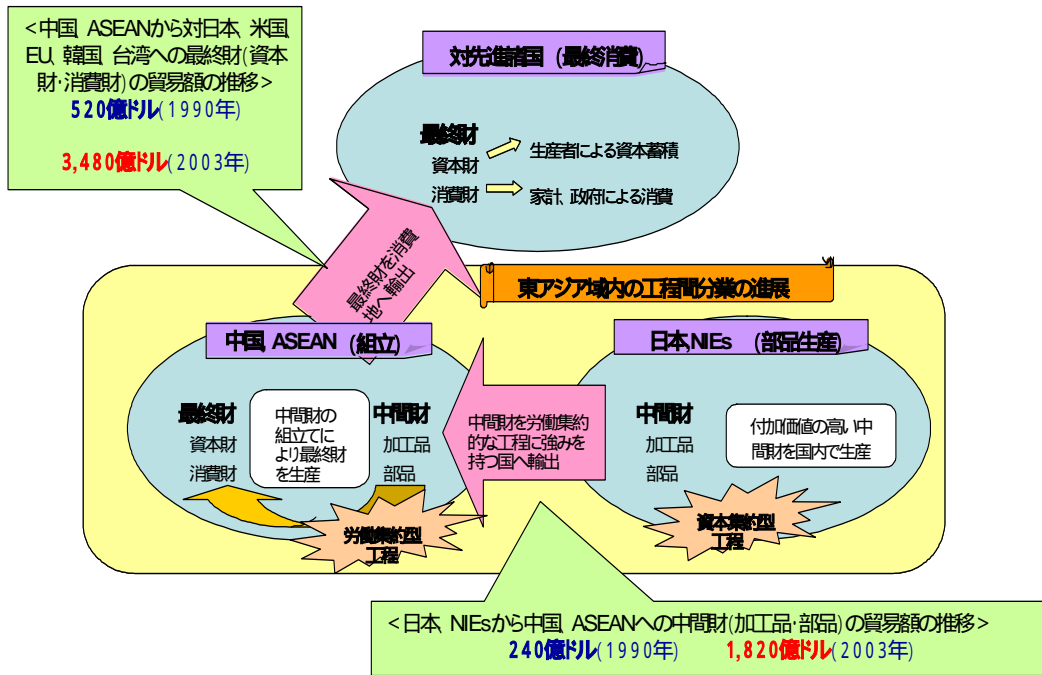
<中国、ASEANから対日本、米国、EU、韓国、台湾への最終財(資本財・消費財)の貿易額の推移>
520億ドル(1990年)

3,480億ドル(2003年)

対先進諸国(最終消費)

最終財
資本財 生産者による資本蓄積
消費財 家計、政府による消費

最終財を消費地へ輸出

東アジア域内の工程間分業の進展

中国、ASEAN(組立)

最終財
資本財
消費財

中間財の組立てにより最終財を生産

中間財
加工品
部品

労働集約型工程

中間財を労働集約的な工程に強みを持つ国へ輸出

日本、NIEs (部品生産)

中間財
加工品
部品

付加価値の高い中間財を国内で生産

資本集約型工程

<日本、NIEsから中国、ASEANへの中間財(加工品・部品)の貿易額の推移>
240億ドル(1990年) 1,820億ドル(2003年)